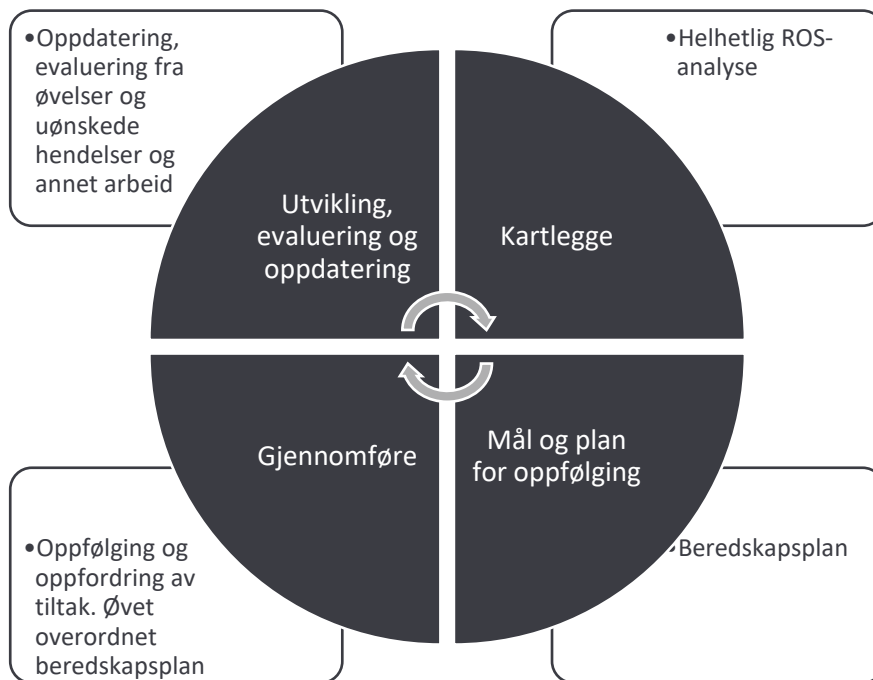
•Oppdatering, evaluering fra øvelser og uønskede hendelser og annet arbeid

Utvikling, evaluering og oppdatering

•Helhetlig ROS-analyse

Kartlegge

Gjennomføre

•Oppfølging og oppfordring av tiltak. Øvet overordnet beredskapsplan

Mål og plan for oppfølging

•Beredskapsplan